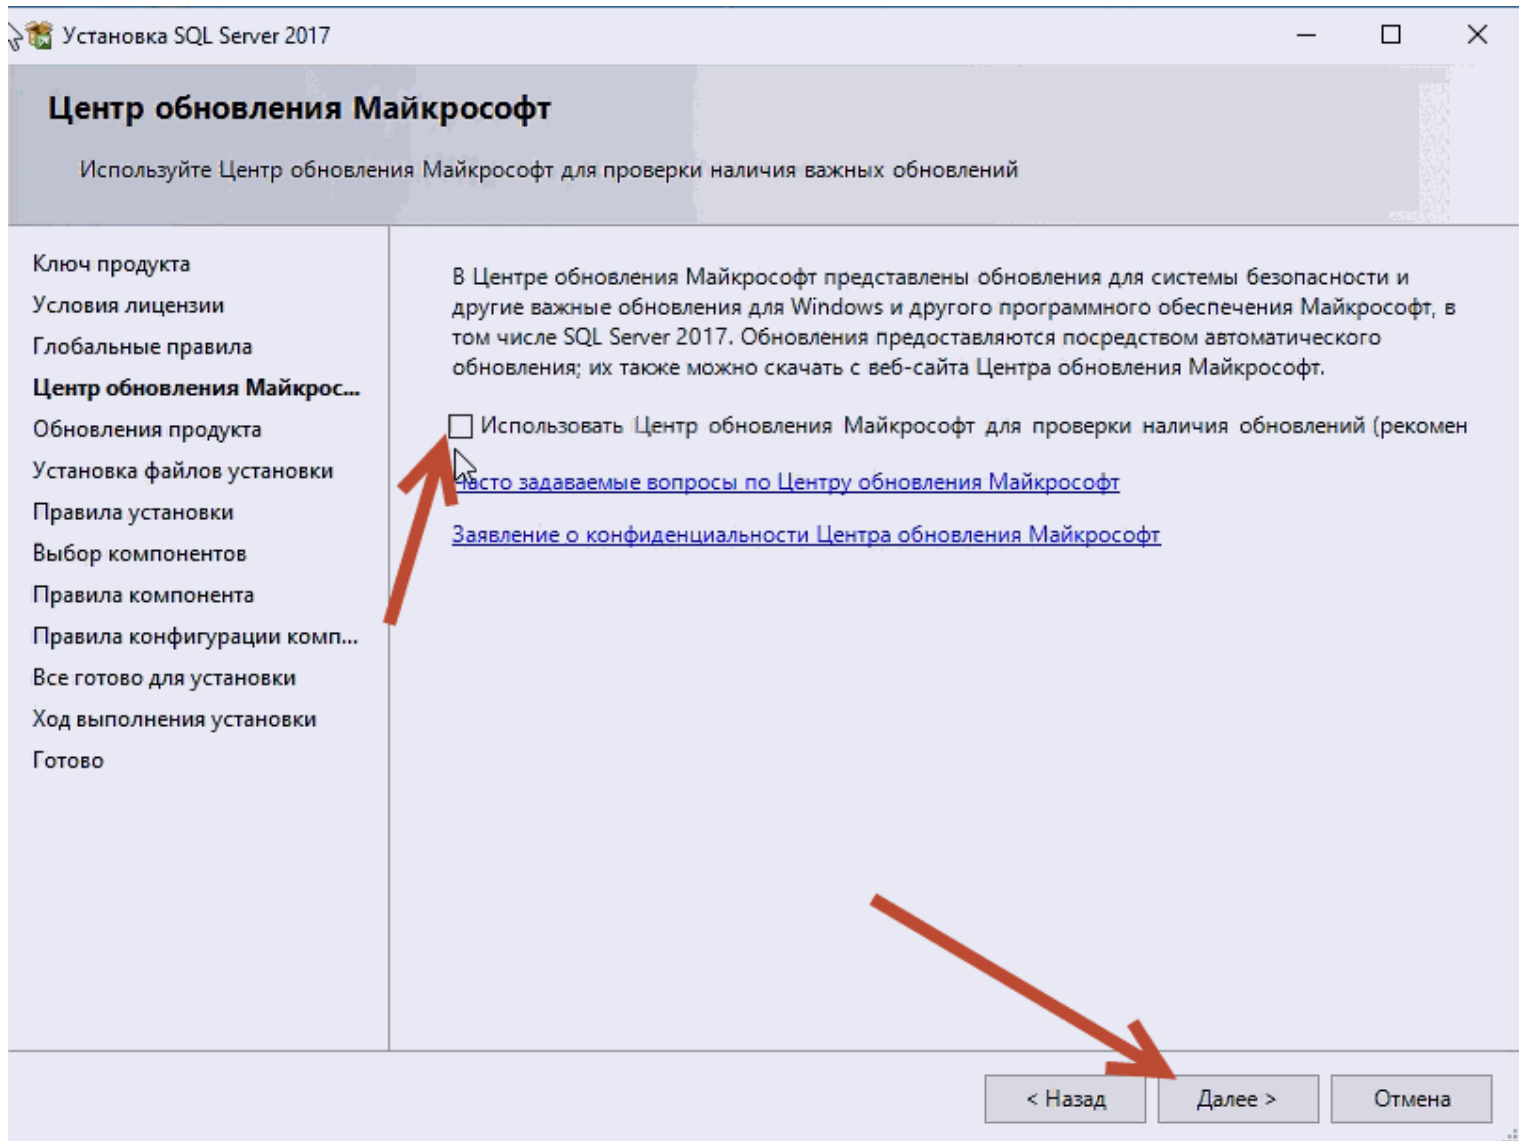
Установка SQL Server 2017

Центр обновления Майкрософт

Используйте Центр обновления Майкрософт для проверки наличия важных обновлений

Ключ продукта
Условия лицензии
Глобальные правила
Центр обновления Майкрос...
Обновления продукта
Установка файлов установки
Правила установки
Выбор компонентов
Правила компонента
Правила конфигурации комп...
Все готово для установки
Ход выполнения установки
Готово

В Центре обновления Майкрософт представлены обновления для системы безопасности и другие важные обновления для Windows и другого программного обеспечения Майкрософт, в том числе SQL Server 2017. Обновления предоставляются посредством автоматического обновления; их также можно скачать с веб-сайта Центра обновления Майкрософт.

Использовать Центр обновления Майкрософт для проверки наличия обновлений (рекомен

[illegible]асто задаваемые вопросы по Центру обновления Майкрософт

Заявление о конфиденциальности Центра обновления Майкрософт

< Назад
Далее >
Отмена